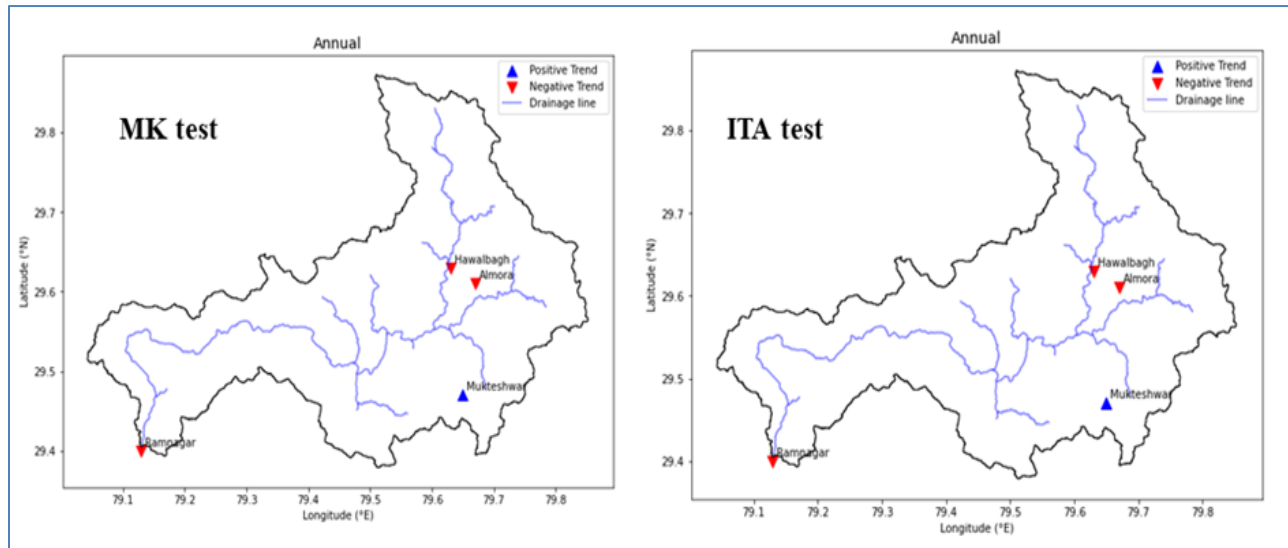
Annual

Positive Trend
Negative Trend
Drainage line

MK test

Hawalbagh
Almora
Mukteshwar
Ramnagar

29.8
29.7
29.6
29.5
29.4

Latitude (°N)

79.1 79.2 79.3 79.4 79.5 79.6 79.7 79.8

Longitude (°E)

Annual

Positive Trend
Negative Trend
Drainage line

ITA test

Hawalbagh
Almora
Mukteshwar
Ramnagar

29.8
29.7
29.6
29.5
29.4

Latitude (°N)

79.1 79.2 79.3 79.4 79.5 79.6 79.7 79.8

Longitude (°E)